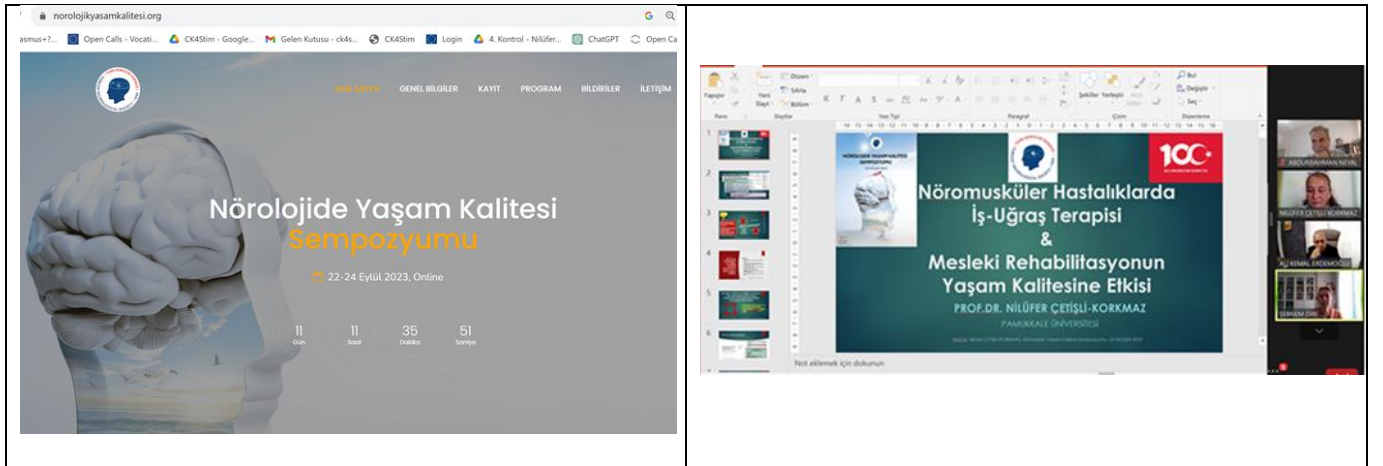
norolojikyasamkalitesi.org

asmus+7... Open Calls - Vocati... CK4Stim - Google... Gelen Kutusu - ck4s... CK4Stim Login 4. Kontrol - Nilüfer... ChatGPT Open Ca

ANA SAYFA GENEL BİLGİLER KAYIT PROGRAM BİLDİRİLER İLETİŞİM

Nörolojide Yaşam Kalitesi Sempozyumu

22-24 Eylül 2023, Online

| 11 | 11 | 35 | 51 |
|---|---|---|---|
| Gün | Saat | Dakika | Saniye |

Yapıştır Yeni Slayt Düzen Sıfırla Bölüm Pano Slaytlar Yazı Tipi Paragraf Şekiller Yerleştir Çizim Bul Değiştir Seç Düzenleme

Nöromusküler Hastalıklarda İş-Uğraş Terapisi & Mesleki Rehabilitasyonun Yaşam Kalitesine Etkisi

PROF.DR. NİLÜFER ÇETİŞLİ-KORKMAZ

PAMUKKALE ÜNİVERSİTESİ

Not eklemek için dokunun

ABDURRAHMAN NEYAL

NİLÜFER ÇETİŞLİ KORKMAZ

ALİ KEMAL ERDEMOĞLU

SERKAN ÖNER